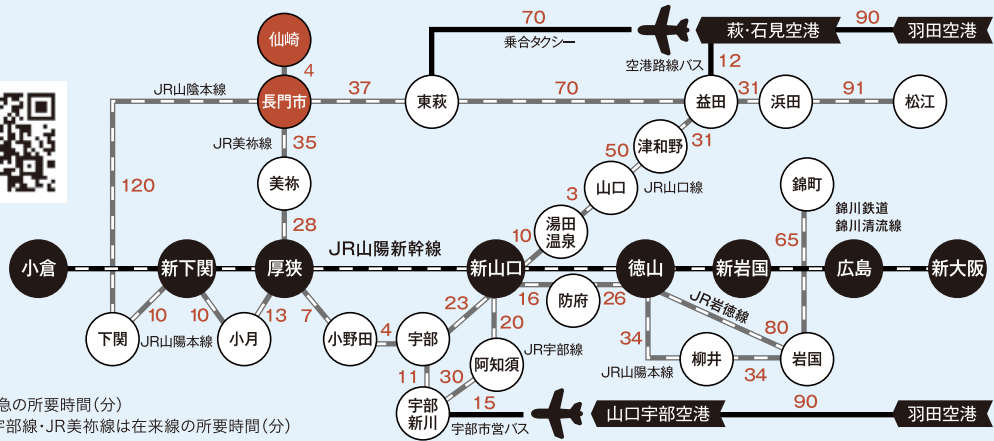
70
萩·石見空港
90
羽田空港
仙崎
乗合タクシー
空港路線バス
4
12
JR山陰本線
長門市
37
東萩
70
益田
31
浜田
91
松江
JR美祢線
35
50
津和野
31
120
美祢
3
山口
JR山口線
錦町
28
湯田温泉
錦川鉄道
錦川清流線
10
JR山陽新幹線
65
小倉
新下関
厚狭
新山口
徳山
新岩国
広島
新大阪
10
10
13
7
23
16
防府
26
JR岩徳線
下関
JR山陽本線
小月
小野田
4
宇部
20
80
JR宇部線
34
阿知須
柳井
岩国
JR山陽本線
11
30
34
宇部新川
15
山口宇部空港
90
羽田空港
宇部市営バス
急の所要時間（分）
宇部線·JR美祢線は在来線の所要時間（分）